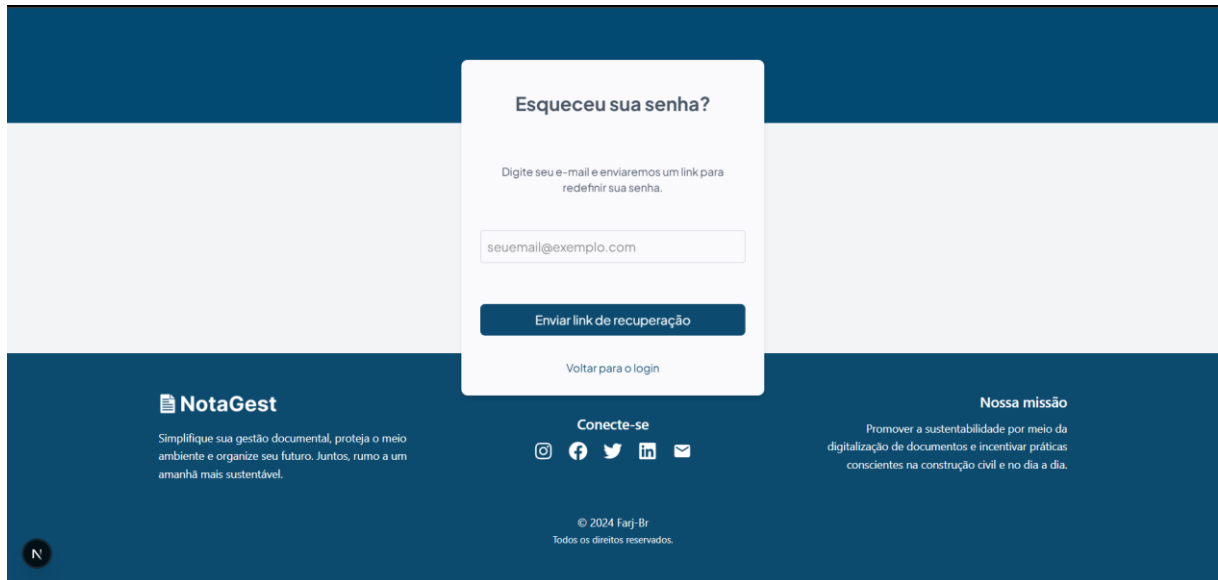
Esqueceu sua senha?

Digite seu e-mail e enviaremos um link para redefinir sua senha.

seuemail@exemplo.com

Enviar link de recuperação

Voltar para o login

NotaGest

Simplifique sua gestão documental, proteja o meio ambiente e organize seu futuro. Juntos, rumo a um amanhã mais sustentável.

Conecte-se

Nossa missão

Promover a sustentabilidade por meio da digitalização de documentos e incentivar práticas conscientes na construção civil e no dia a dia.

© 2024 Farj-Br
Todos os direitos reservados.

N